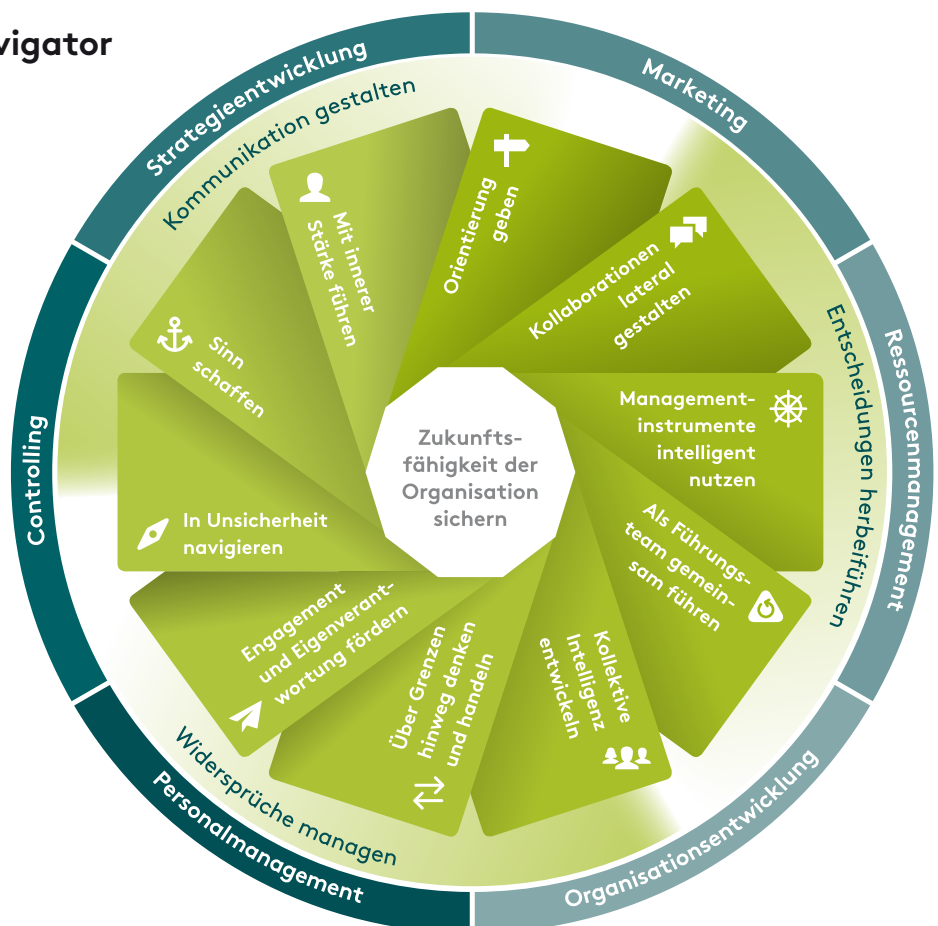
vigator

Strategieentwicklung

Marketing

Ressourcenmanagement

Organisationsentwicklung

Personalmanagement

Controlling

Kommunikation gestalten

Entscheidungen herbeiführen

Widersprüche managen

Orientierung geben

Kollaborationen lateral gestalten

Management-instrumente intelligent nutzen

Als Führungsteam gemeinsam führen

Kollektive Intelligenz entwickeln

Über Grenzen hinweg denken und handeln

Engagement und Eigenverantwortung fördern

In Unsicherheit navigieren

Sinn schaffen

Mit innerer Stärke führen

Zukunftsfähigkeit der Organisation sichern